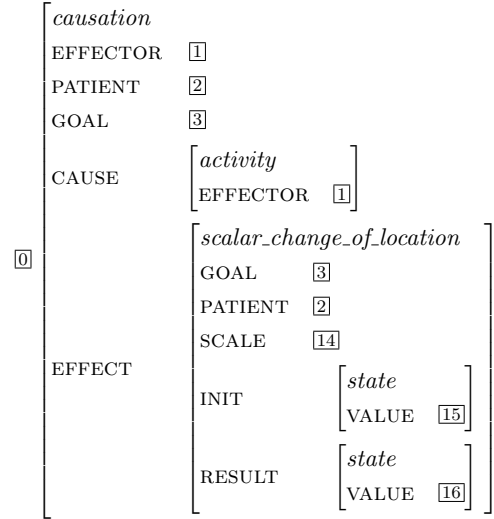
$\boxed{0}$ $\begin{bmatrix} \textit{causation} & \\ \text{EFFECTOR} & \boxed{1} \\ \text{PATIENT} & \boxed{2} \\ \text{GOAL} & \boxed{3} \\ \text{CAUSE} & \begin{bmatrix} \textit{activity} & \\ \text{EFFECTOR} & \boxed{1} \end{bmatrix} \\ \text{EFFECT} & \begin{bmatrix} \textit{scalar\_change\_of\_location} & \\ \text{GOAL} & \boxed{3} \\ \text{PATIENT} & \boxed{2} \\ \text{SCALE} & \boxed{14} \\ \text{INIT} & \begin{bmatrix} \textit{state} & \\ \text{VALUE} & \boxed{15} \end{bmatrix} \\ \text{RESULT} & \begin{bmatrix} \textit{state} & \\ \text{VALUE} & \boxed{16} \end{bmatrix} \end{bmatrix} \end{bmatrix}$